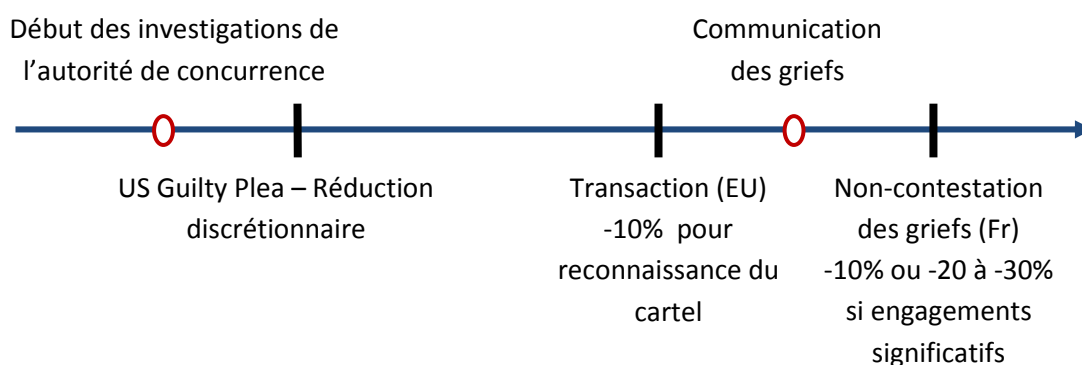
Début des investigations de l'autorité de concurrence

Communication des griefs

US Guilty Plea – Réduction discrétionnaire

Transaction (EU) -10% pour reconnaissance du cartel

Non-contestation des griefs (Fr) -10% ou -20 à -30% si engagements significatifs